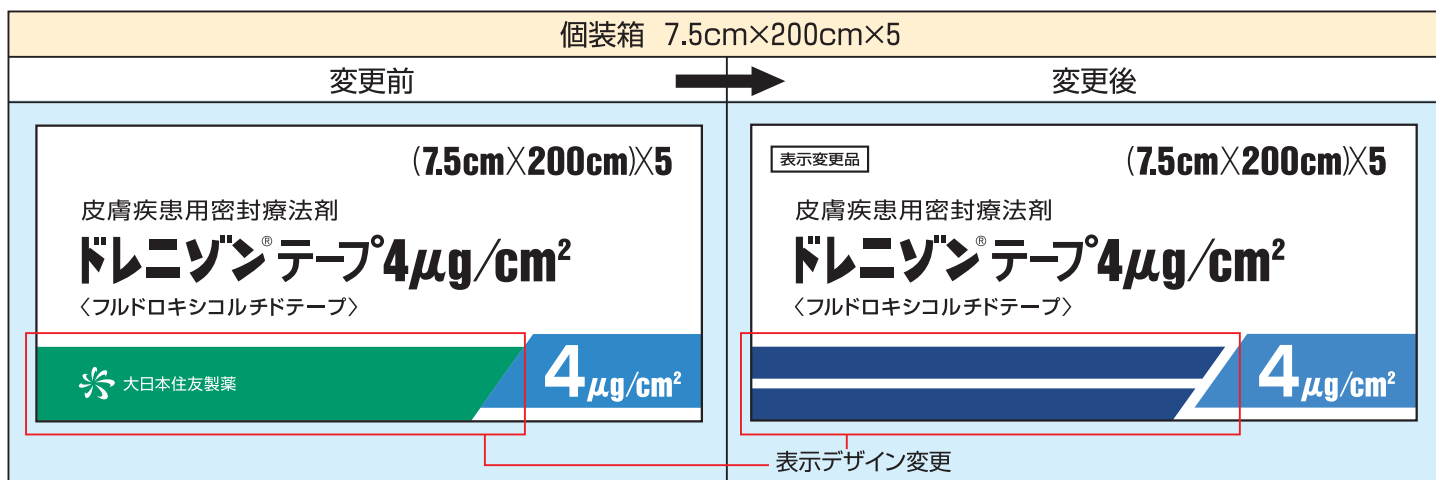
個装箱 7.5cm×200cm×5

| 変更前 | 変更後 |
|---|---|

(7.5cm×200cm)×5

皮膚疾患用密封療法剤

ドレニゾン® テープ4$\mu$g/cm$^2$

〈フルドロキシコルチドテープ〉

大日本住友製薬

4$\mu$g/cm$^2$

表示変更品

(7.5cm×200cm)×5

皮膚疾患用密封療法剤

ドレニゾン® テープ4$\mu$g/cm$^2$

〈フルドロキシコルチドテープ〉

4$\mu$g/cm$^2$

表示デザイン変更